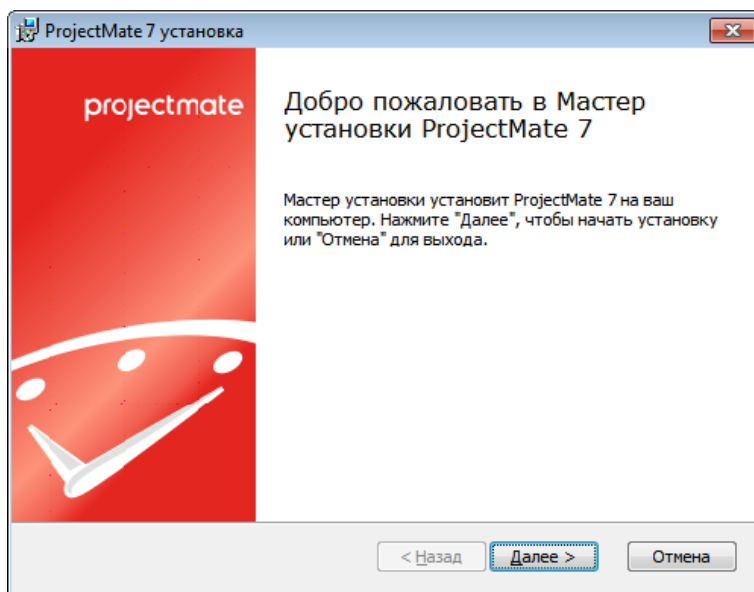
ProjectMate 7 установка

projectmate

Добро пожаловать в Мастер установки ProjectMate 7

Мастер установки установит ProjectMate 7 на ваш компьютер. Нажмите "Далее", чтобы начать установку или "Отмена" для выхода.

< Назад

Далее >

Отмена